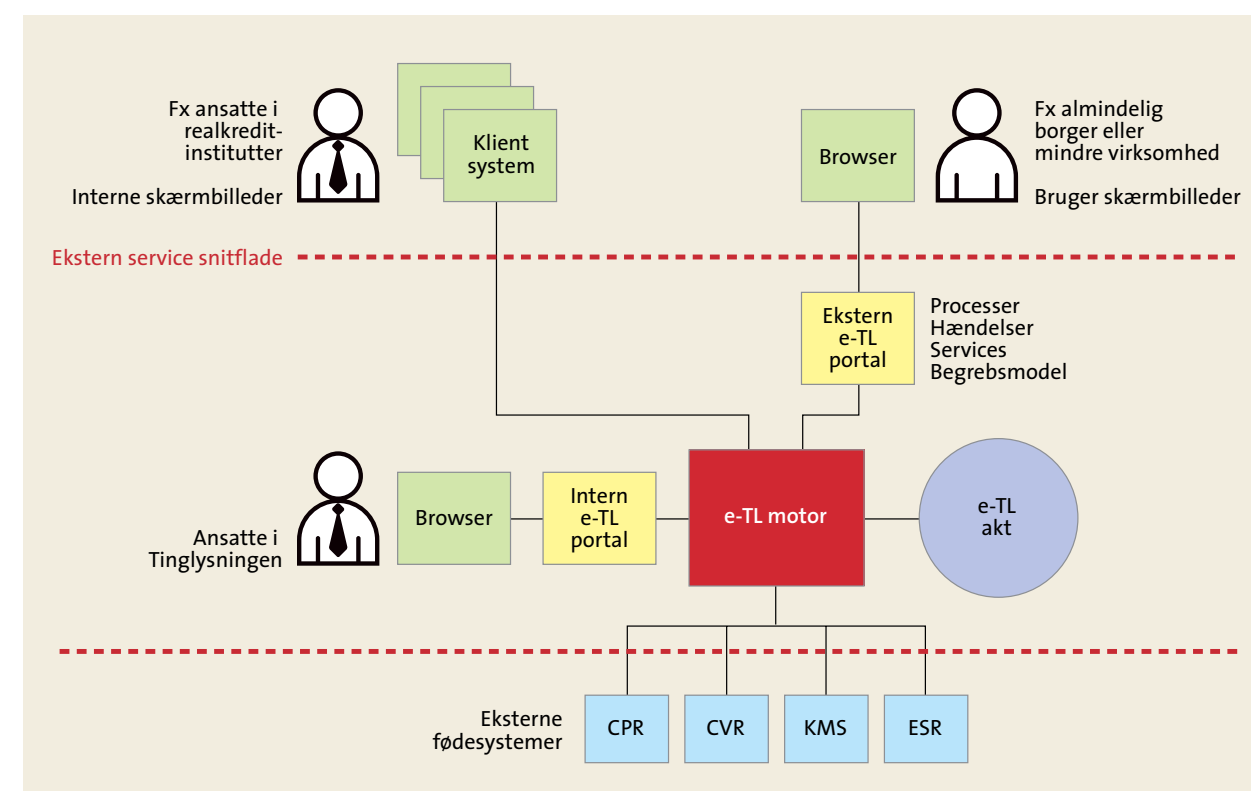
Fx ansatte i realkredit-institutter

Interne skærmbilleder

Klient system

Browser

Fx almindelig borger eller mindre virksomhed

Bruger skærmbilleder

Ekstern service snitflade

Ekstern e-TL portal

Processer
Hændelser
Services
Begrebsmodel

Ansatte i Tinglysningen

Browser

Intern e-TL portal

e-TL motor

e-TL akt

Eksterne fødesystemer

CPR

CVR

KMS

ESR